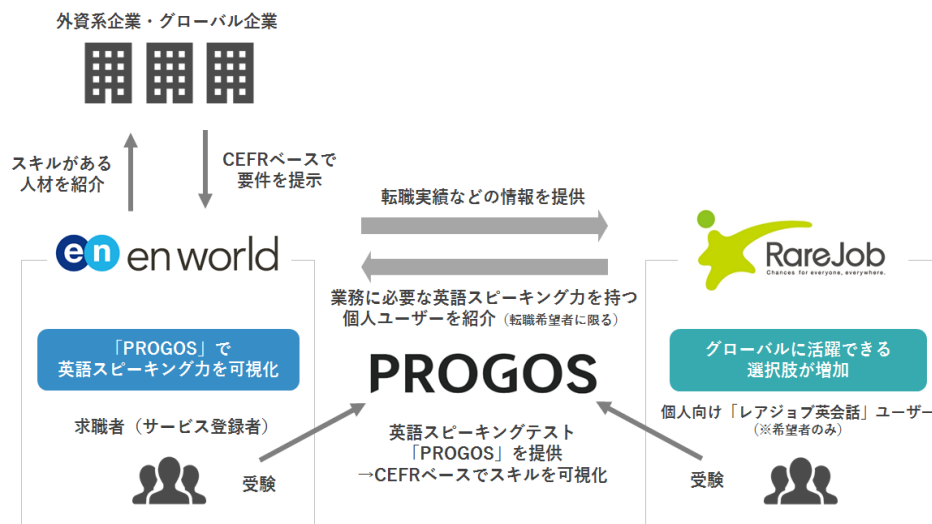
外資系企業・グローバル企業

スキルがある人材を紹介

CEFRベースで要件を提示

en en world

転職実績などの情報を提供

RareJob
Chances for everyone, everywhere.

業務に必要な英語スピーキング力を持つ個人ユーザーを紹介（転職希望者に限る）

「PROGOS」で英語スピーキング力を可視化

PROGOS

グローバルに活躍できる選択肢が増加

求職者（サービス登録者）

英語スピーキングテスト「PROGOS」を提供
→CEFRベースでスキルを可視化

個人向け「レアジョブ英会話」ユーザー
（※希望者のみ）

受験

受験